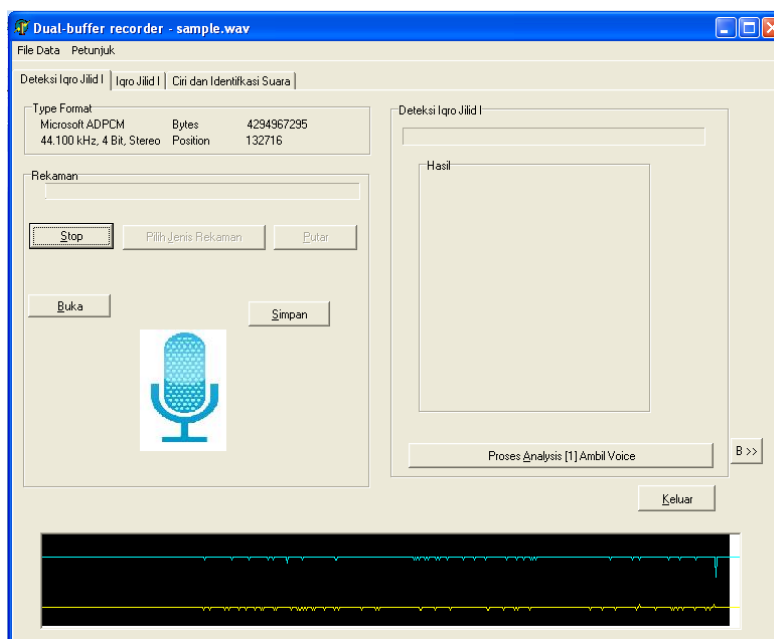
Dual-buffer recorder - sample.wav

File Data Petunjuk

Deteksi Iqro Jilid I | Iqro Jilid I | Ciri dan Identifkasi Suara

Type Format
Microsoft ADPCM Bytes 4294967295
44.100 kHz, 4 Bit, Stereo Position 132716

Rekaman

Stop Pilih Jenis Rekaman Putar

Buka Simpan

Deteksi Iqro Jilid I

Hasil

Proses Analysis [1] Ambil Voice

B >>

Keluar